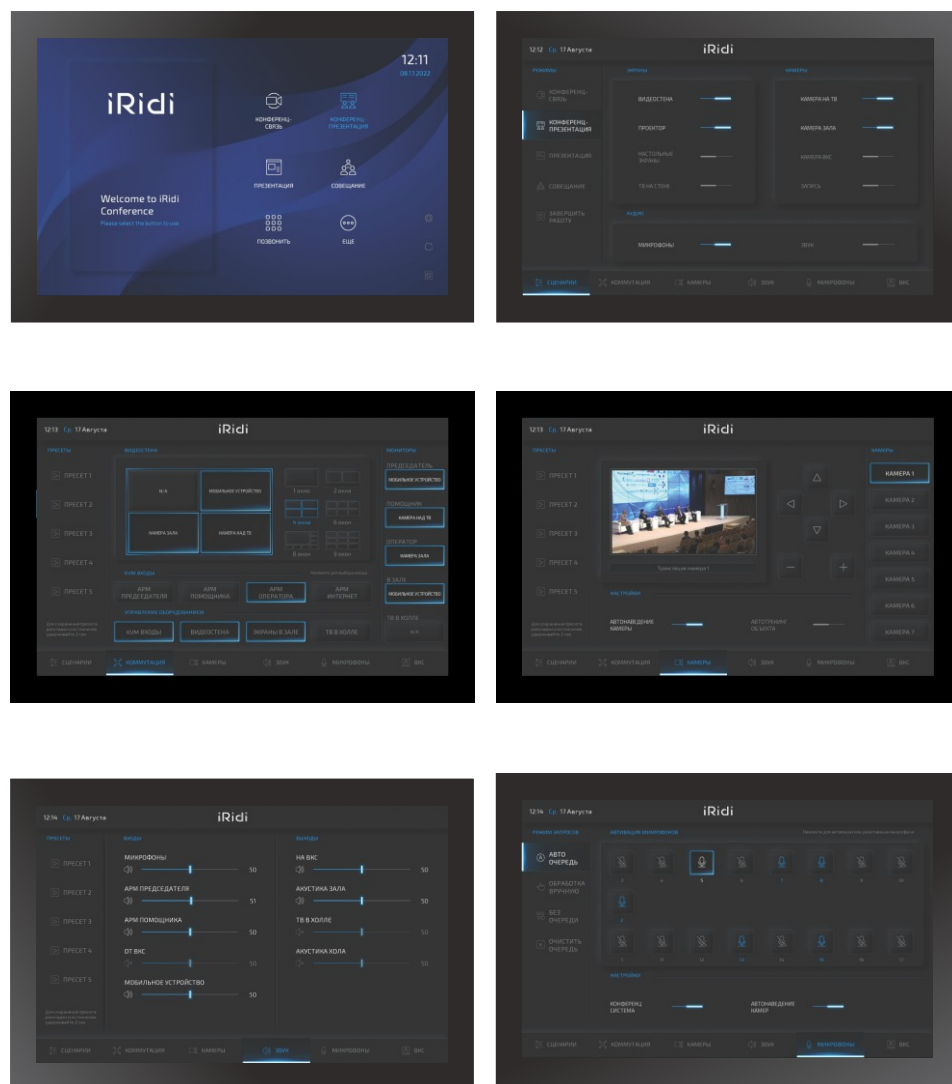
iRidi

12:11
08.17.2022

КОНФЕРЕНЦ-СВЯЗЬ
КОНФЕРЕНЦ-ПРЕЗЕНТАЦИЯ
ПРЕЗЕНТАЦИЯ
СОВЕЩАНИЕ
ПОЗВОНИТЬ
ЕЩЕ

Welcome to iRidi Conference
Please select the button to use

12:12 Ср. 17 Августа
iRidi

РЕЖИМЫ
КОНФЕРЕНЦ-СВЯЗЬ
КОНФЕРЕНЦ-ПРЕЗЕНТАЦИЯ
ПРЕЗЕНТАЦИЯ
СОВЕЩАНИЕ
ЗАВЕРШИТЬ РАБОТУ

ЭКРАНЫ
ВИДЕОСТЕНА
ПРОЕКТОР
НАСТОЛЬНЫЕ ЭКРАНЫ
ТВ НА СТЕНЕ

КАМЕРЫ
КАМЕРА НА ТВ
КАМЕРА ЗАЛА
КАМЕРА ВКС
ЗАПИСЬ

АУДИО
МИКРОФОНЫ
ЗВУК

СЦЕНАРИИ
КОММУТАЦИЯ
КАМЕРЫ
ЗВУК
МИКРОФОНЫ
ВКС

12:13 Ср. 17 Августа
iRidi

ПРЕСЕТЫ
ПРЕСЕТ 1
ПРЕСЕТ 2
ПРЕСЕТ 3
ПРЕСЕТ 4
ПРЕСЕТ 5

ВИДЕОСТЕНА
N/A
МОБИЛЬНОЕ УСТРОЙСТВО
КАМЕРА ЗАЛА
КАМЕРА НАД ТВ
1 окно
2 окна
4 окна
6 окон
8 окон
9 окон

КВМ ВХОДЫ
АРМ ПРЕДСЕДАТЕЛЯ
АРМ ПОМОЩНИКА
АРМ ОПЕРАТОРА
АРМ ИНТЕРНЕТ

УПРАВЛЕНИЕ ОБОРУДОВАНИЕМ
КВМ ВХОДЫ
ВИДЕОСТЕНА
ЭКРАНЫ В ЗАЛЕ
ТВ В ХОЛЛЕ

МОНИТОРЫ
ПРЕДСЕДАТЕЛЬ
МОБИЛЬНОЕ УСТРОЙСТВО
ПОМОЩНИК
КАМЕРА НАД ТВ
ОПЕРАТОР
КАМЕРА ЗАЛА
В ЗАЛЕ
МОБИЛЬНОЕ УСТРОЙСТВО
ТВ В ХОЛЛЕ
N/A

СЦЕНАРИИ
КОММУТАЦИЯ
КАМЕРЫ
ЗВУК
МИКРОФОНЫ
ВКС

12:13 Ср. 17 Августа
iRidi

ПРЕСЕТЫ
ПРЕСЕТ 1
ПРЕСЕТ 2
ПРЕСЕТ 3
ПРЕСЕТ 4
ПРЕСЕТ 5

Трансляция камеры 1

НАСТРОЙКИ
АВТОНАВЕДЕНИЕ КАМЕРЫ
АВТОТРЕКИНГ ОБЪЕКТА

КАМЕРЫ
КАМЕРА 1
КАМЕРА 2
КАМЕРА 3
КАМЕРА 4
КАМЕРА 5
КАМЕРА 6
КАМЕРА 7

СЦЕНАРИИ
КОММУТАЦИЯ
КАМЕРЫ
ЗВУК
МИКРОФОНЫ
ВКС

12:14 Ср. 17 Августа
iRidi

ПРЕСЕТЫ
ПРЕСЕТ 1
ПРЕСЕТ 2
ПРЕСЕТ 3
ПРЕСЕТ 4
ПРЕСЕТ 5

ВХОДЫ
МИКРОФОНЫ 50
АРМ ПРЕДСЕДАТЕЛЯ 51
АРМ ПОМОЩНИКА 50
ОТ ВКС 50
МОБИЛЬНОЕ УСТРОЙСТВО 50

ВЫХОДЫ
НА ВКС 50
АКУСТИКА ЗАЛА 50
ТВ В ХОЛЛЕ 50
АКУСТИКА ХОЛА 50

СЦЕНАРИИ
КОММУТАЦИЯ
КАМЕРЫ
ЗВУК
МИКРОФОНЫ
ВКС

12:14 Ср. 17 Августа
iRidi

РЕЖИМ ЗАПРОСОВ
АВТО ОЧЕРЕДЬ
ОБРАБОТКА ВРУЧНУЮ
БЕЗ ОЧЕРЕДИ
ОЧИСТИТЬ ОЧЕРЕДЬ

АКТИВАЦИЯ МИКРОФОНОВ

НАСТРОЙКИ
КОНФЕРЕНЦ СИСТЕМА
АВТОНАВЕДЕНИЕ КАМЕР

СЦЕНАРИИ
КОММУТАЦИЯ
КАМЕРЫ
ЗВУК
МИКРОФОНЫ
ВКС